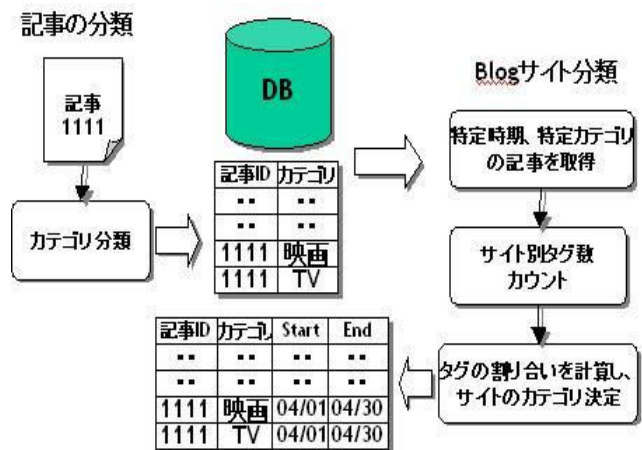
記事の分類

記事
1111

カテゴリ分類

DB

| 記事ID | カテゴリ |
|---|---|
| .. | .. |
| .. | .. |
| 1111 | 映画 |
| 1111 | TV |

Blogサイト分類

特定時期、特定カテゴリの記事を取得

サイト別タグ数カウント

タグの割り合いを計算し、サイトのカテゴリ決定

| 記事ID | カテゴリ | Start | End |
|---|---|---|---|
| .. | .. | .. | .. |
| .. | .. | .. | .. |
| 1111 | 映画 | 04/01 | 04/30 |
| 1111 | TV | 04/01 | 04/30 |